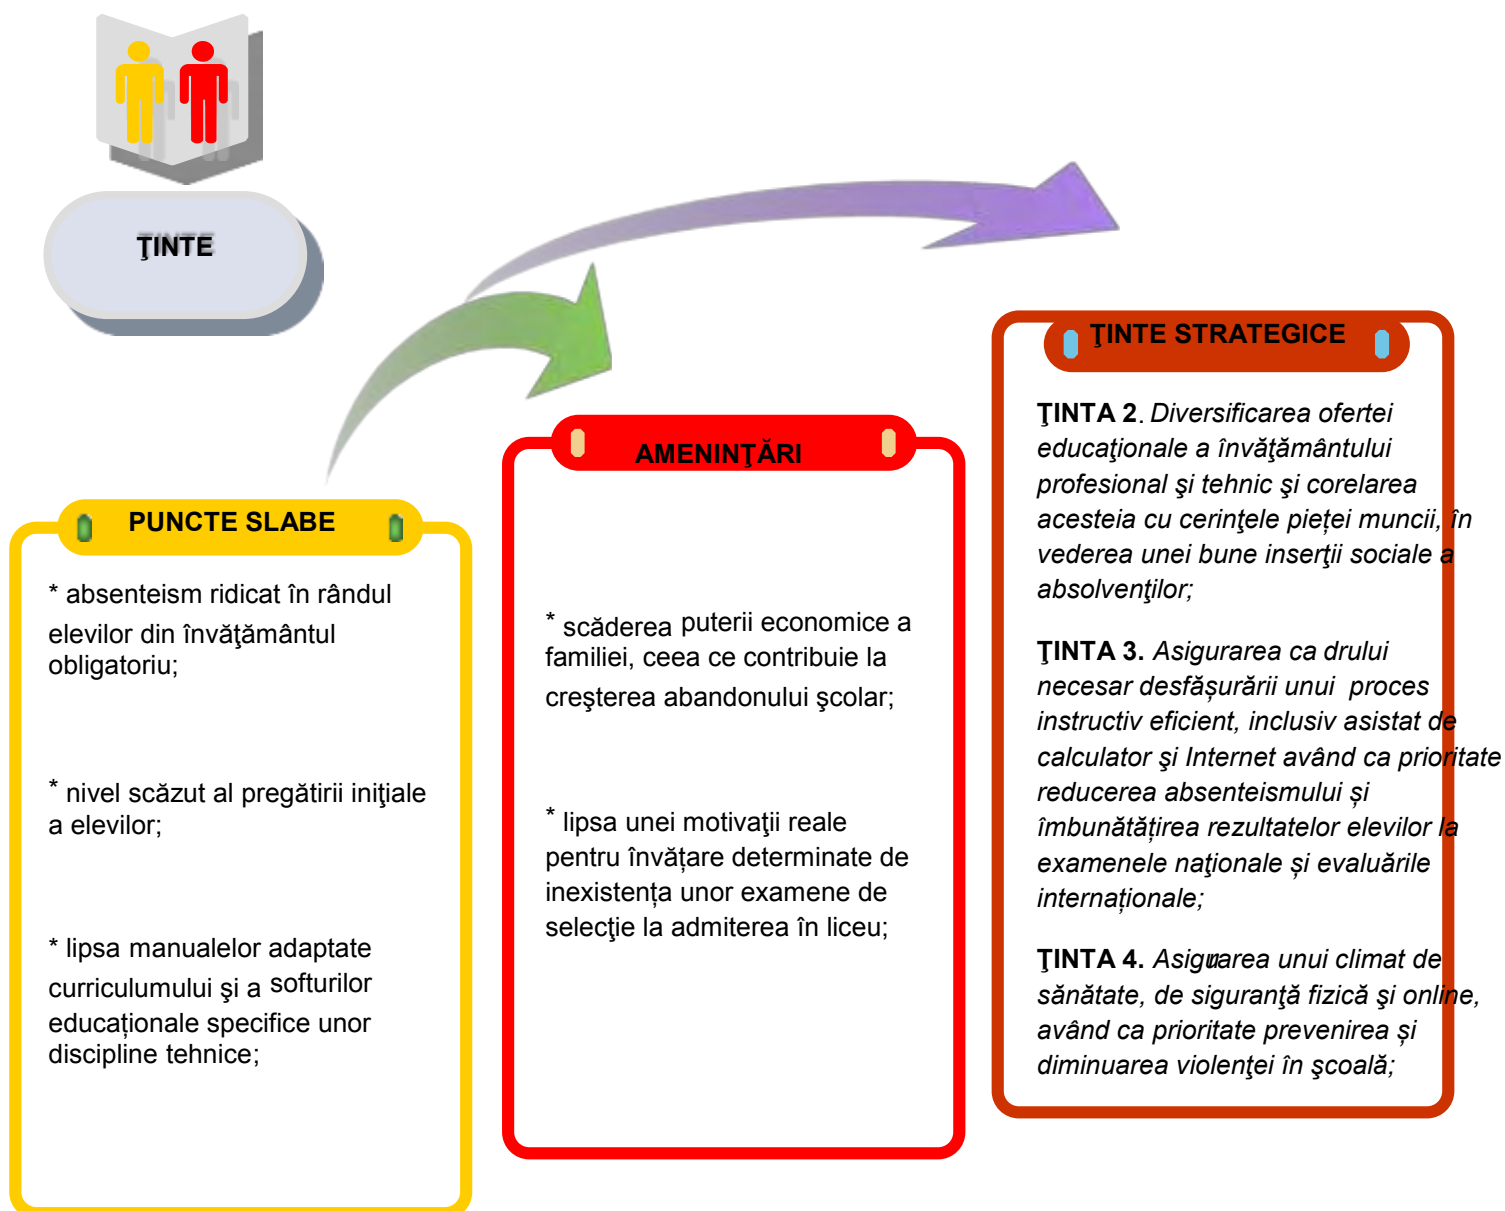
ŢINTE

PUNCTE SLABE

* absenteism ridicat în rândul elevilor din învăţământul obligatoriu;

* nivel scăzut al pregătirii iniţiale a elevilor;

* lipsa manualelor adaptate curriculumului şi a softurilor educaționale specifice unor discipline tehnice;

AMENINŢĂRI

* scăderea puterii economice a familiei, ceea ce contribuie la creşterea abandonului şcolar;

* lipsa unei motivaţii reale pentru învățare determinate de inexistența unor examene de selecţie la admiterea în liceu;

ŢINTE STRATEGICE

ŢINTA 2. Diversificarea ofertei educaţionale a învăţământului profesional şi tehnic şi corelarea acesteia cu cerinţele pieței muncii, în vederea unei bune inserţii sociale a absolvenţilor;

ŢINTA 3. Asigurarea ca drului necesar desfăşurării unui proces instructiv eficient, inclusiv asistat de calculator şi Internet având ca prioritate reducerea absenteismului și îmbunătățirea rezultatelor elevilor la examenele naționale și evaluările internaționale;

ŢINTA 4. Asigurarea unui climat de sănătate, de siguranţă fizică şi online, având ca prioritate prevenirea și diminuarea violenţei în şcoală;